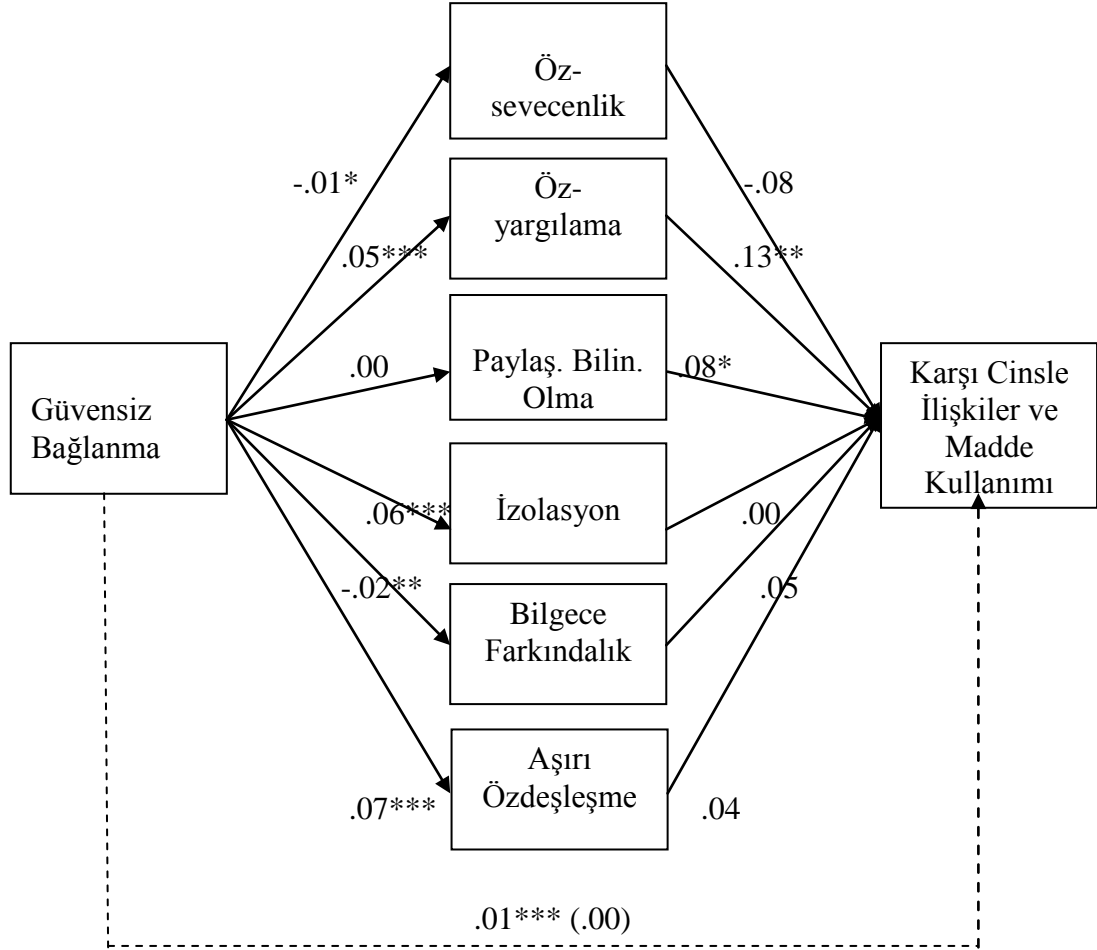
Öz-sevecenlik

-.01*

Öz-yargılama

-.08

.05***

.13**

Güvensiz Bağlanma

.00

Paylaş. Bilin. Olma

.08*

Karşı Cinsle İlişkiler ve Madde Kullanımı

.06***

İzolasyon

.00

-.02**

Bilgece Farkındalık

.05

Aşırı Özdeşleşme

.07***

.04

.01*** (.00)